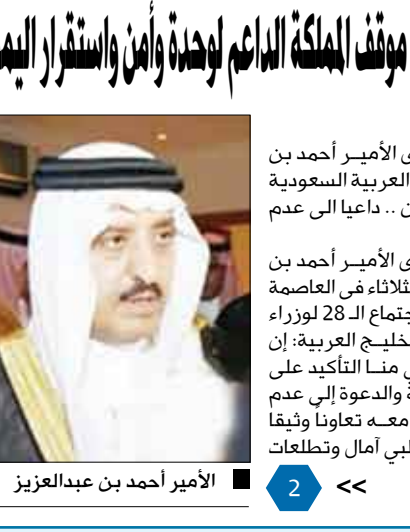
موقف المملكة الداعم لوحدة وأمن واستقرار اليم

ى الأمير أحمد بن
العربية السعودية
ن .. داعيا الى عدم

ى الأمير أحمد بن
ثلاثاء في العاصمة
جتماع الـ 28 لوزراء
خليج العربية: إن
ي منا التأكيد على
ة والدعوة إلى عدم
معه تعاونا وثيقا
لبي آمال وتطلعات

الأمير أحمد بن عبدالعزيز

2

<<